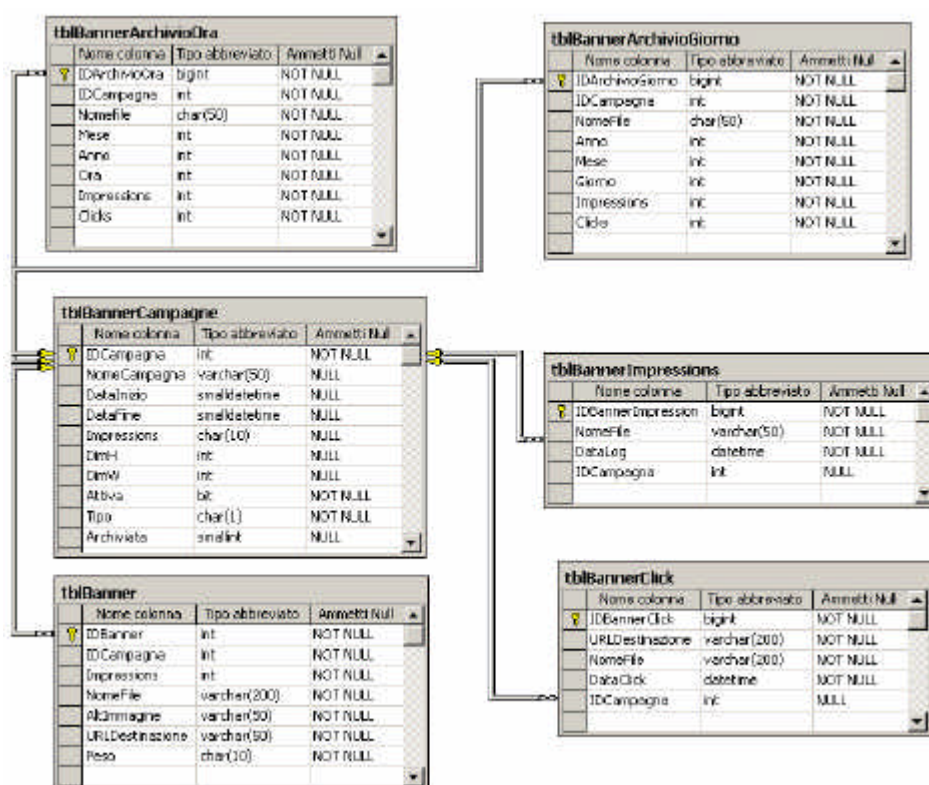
tblBannerArchivioOra

| Nome colonna | Tipo abbreviato | Ammetti Null |
|---|---|---|
| IDArchivioOra | bigint | NOT NULL |
| IDCampagna | int | NOT NULL |
| Nomefile | char(50) | NOT NULL |
| Mese | int | NOT NULL |
| Anno | int | NOT NULL |
| Ora | int | NOT NULL |
| Impressions | int | NOT NULL |
| Clicks | int | NOT NULL |

tblBannerArchivioGiorno

| Nome colonna | Tipo abbreviato | Ammetti Null |
|---|---|---|
| IDArchivioGiorno | bigint | NOT NULL |
| IDCampagna | int | NOT NULL |
| NomeFile | char(50) | NOT NULL |
| Anno | int | NOT NULL |
| Mese | int | NOT NULL |
| Giorno | int | NOT NULL |
| Impressions | int | NOT NULL |
| Clicks | int | NOT NULL |

tblBannerCampagne

| Nome colonna | Tipo abbreviato | Ammetti Null |
|---|---|---|
| IDCampagna | int | NOT NULL |
| NomeCampagna | varchar(50) | NULL |
| DataInizio | smalldatetime | NULL |
| DataFine | smalldatetime | NULL |
| Impressions | char(10) | NULL |
| DimH | int | NULL |
| DimW | int | NULL |
| Attiva | bit | NOT NULL |
| Tipo | char(1) | NOT NULL |
| Archiviata | smallint | NULL |

tblBannerImpressions

| Nome colonna | Tipo abbreviato | Ammetti Null |
|---|---|---|
| IDBannerImpression | bigint | NOT NULL |
| NomeFile | varchar(50) | NOT NULL |
| DataLog | datetime | NOT NULL |
| IDCampagna | int | NULL |

tblBanner

| Nome colonna | Tipo abbreviato | Ammetti Null |
|---|---|---|
| IDBanner | int | NOT NULL |
| IDCampagna | int | NOT NULL |
| Impressions | int | NOT NULL |
| NomeFile | varchar(200) | NOT NULL |
| AltImmagine | varchar(50) | NOT NULL |
| URLDestinazione | varchar(50) | NOT NULL |
| Peso | char(10) | NOT NULL |

tblBannerClick

| Nome colonna | Tipo abbreviato | Ammetti Null |
|---|---|---|
| IDBannerClick | bigint | NOT NULL |
| URLDestinazione | varchar(200) | NOT NULL |
| NomeFile | varchar(200) | NOT NULL |
| DataClick | datetime | NOT NULL |
| IDCampagna | int | NULL |